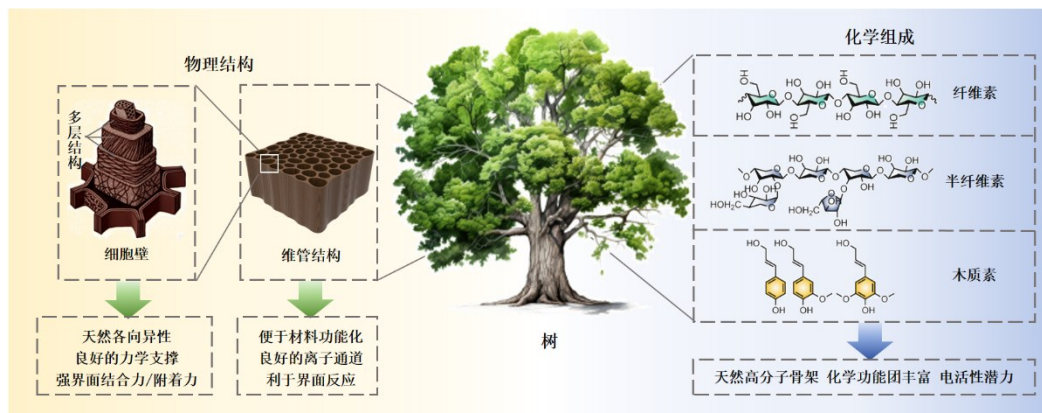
物理结构

多层结构

细胞壁

维管结构

天然各向异性
良好的力学支撑
强界面结合力/附着力

便于材料功能化
良好的离子通道
利于界面反应

树

化学组成

纤维素

半纤维素

木质素

HO OH HO OH HO OH HO OH

OH OH OH

天然高分子骨架 化学功能团丰富 电活性潜力